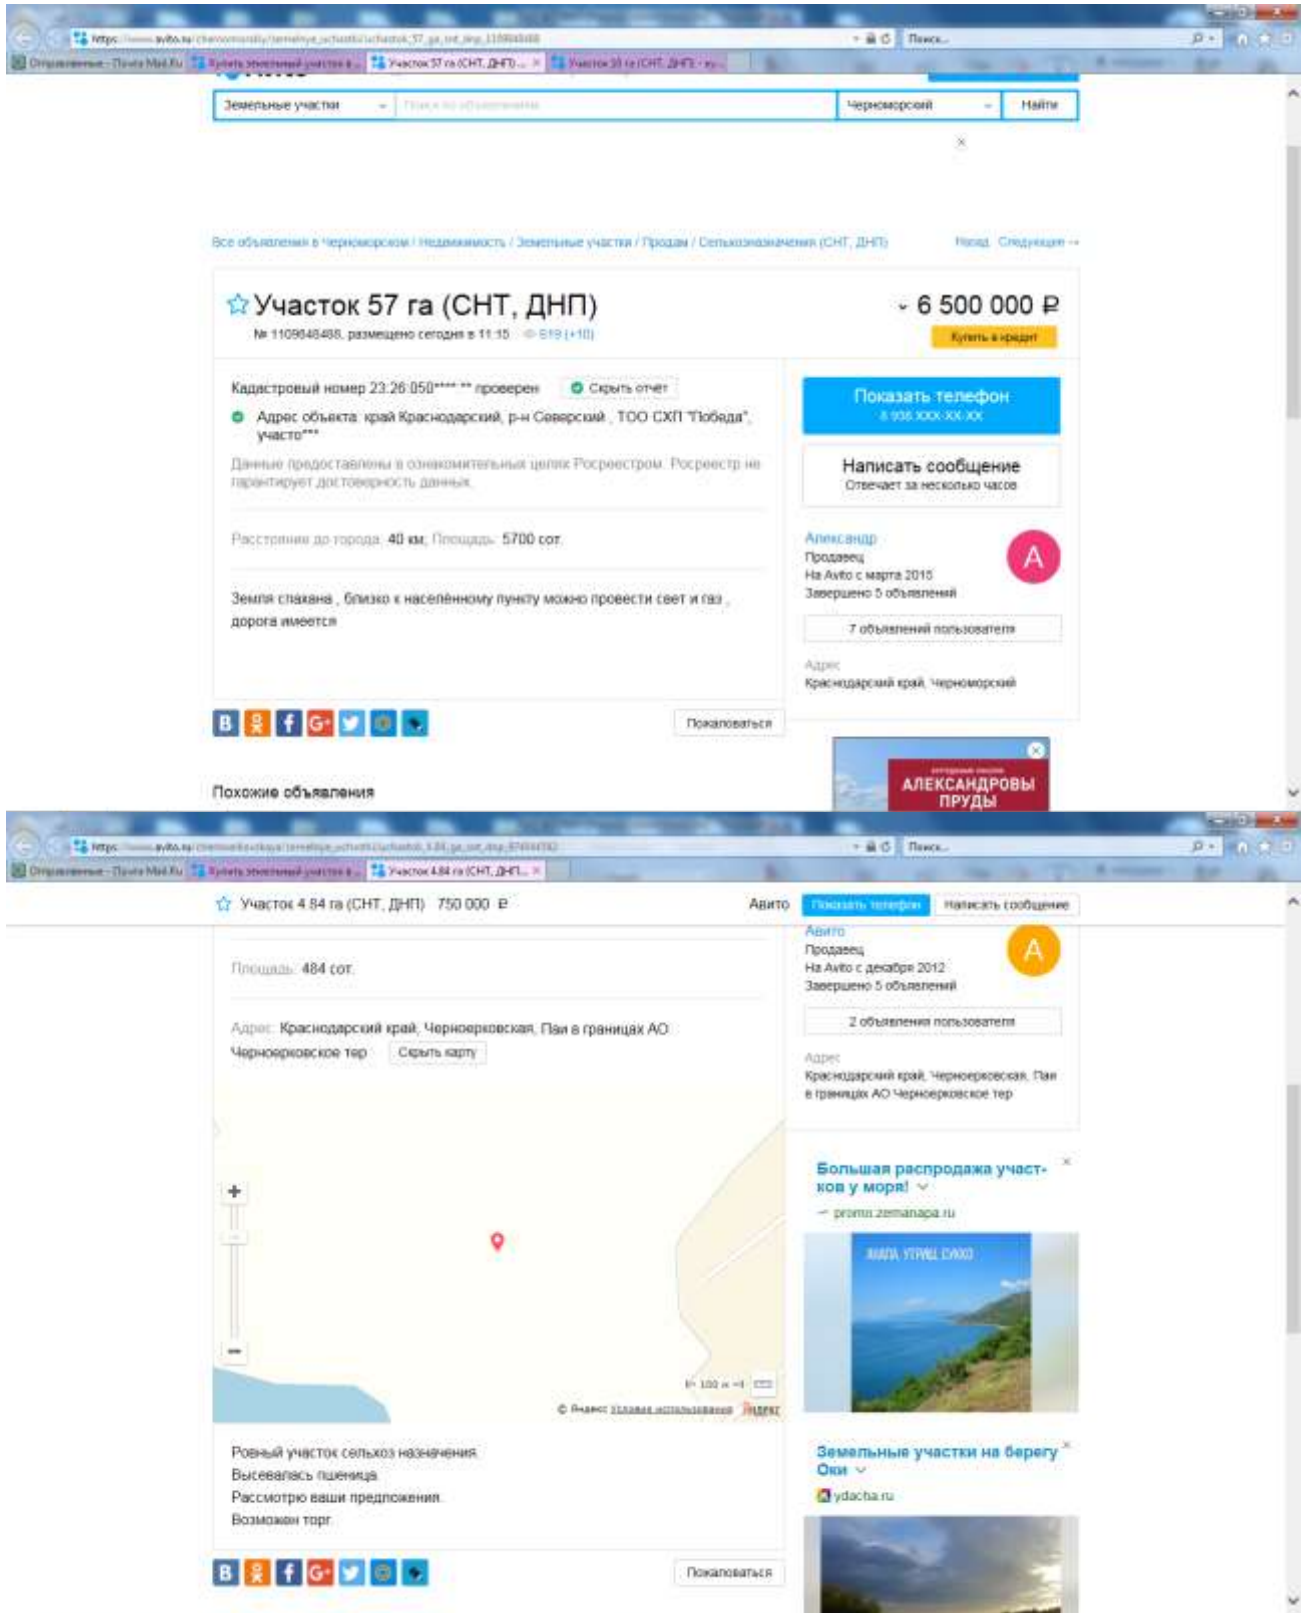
https://www.avito.ru/chernomorskiy/zemelnye_uchastki/uchastok_57_ga_snt_dnp_1109848488

Поиск...

Отправленные - Почта Mail.Ru | Купить земельный участок в... | Участок 57 га (СНТ, ДНП)... | Участок 10 га (СНТ, ДНП) - ку...

Земельные участки | Поиск по объявлениям | Черноморский | Найти

Все объявления в Черноморском / Недвижимость / Земельные участки / Продам / Сельхозназначения (СНТ, ДНП)

Назад Следующее →

Участок 57 га (СНТ, ДНП)

6 500 000 ₽

№ 1109848488, размещено сегодня в 11:15 519 (+10)

Купить в кредит

Кадастровый номер 23:26:050**** ** проверен

Скрыть отчёт

Адрес объекта: край Краснодарский, р-н Северский , ТОО СХП "Победа", участо***

Данные предоставлены в ознакомительных целях Росреестром. Росреестр не гарантирует достоверность данных.

Расстояние до города: 40 км; Площадь: 5700 сот.

Земля спахана , близко к населённому пункту можно провести свет и газ , дорога имеется

Показать телефон
8 938 XXX-XX-XX

Написать сообщение
Отвечает за несколько часов

Александр
Продавец
На Avito с марта 2015
Завершено 5 объявлений

A

7 объявлений пользователя

Адрес
Краснодарский край, Черноморский

Пожаловаться

Похожие объявления

АЛЕКСАНДРОВЫ ПРУДЫ

Поиск...

Отправленные - Почта Mail.Ru | Купить земельный участок в... | Участок 4.84 га (СНТ, ДНП)...

Участок 4.84 га (СНТ, ДНП) 750 000 ₽

Авито

Показать телефон

Написать сообщение

Площадь: 484 сот.

Адрес: Краснодарский край, Черноерковская, Паи в границах АО Черноерковское тер

Скрыть карту

Авито
Продавец
На Avito с декабря 2012
Завершено 5 объявлений

A

2 объявления пользователя

Адрес
Краснодарский край, Черноерковская, Паи в границах АО Черноерковское тер

Большая распродажа участков у моря!
promo.zemanapa.ru

Земельные участки на берегу Оки
ydacha.ru

© Яндекс Условия использования

Ровный участок сельхоз назначения.
Высевалась пшеница.
Рассмотрю ваши предложения.
Возможен торг.

Пожаловаться